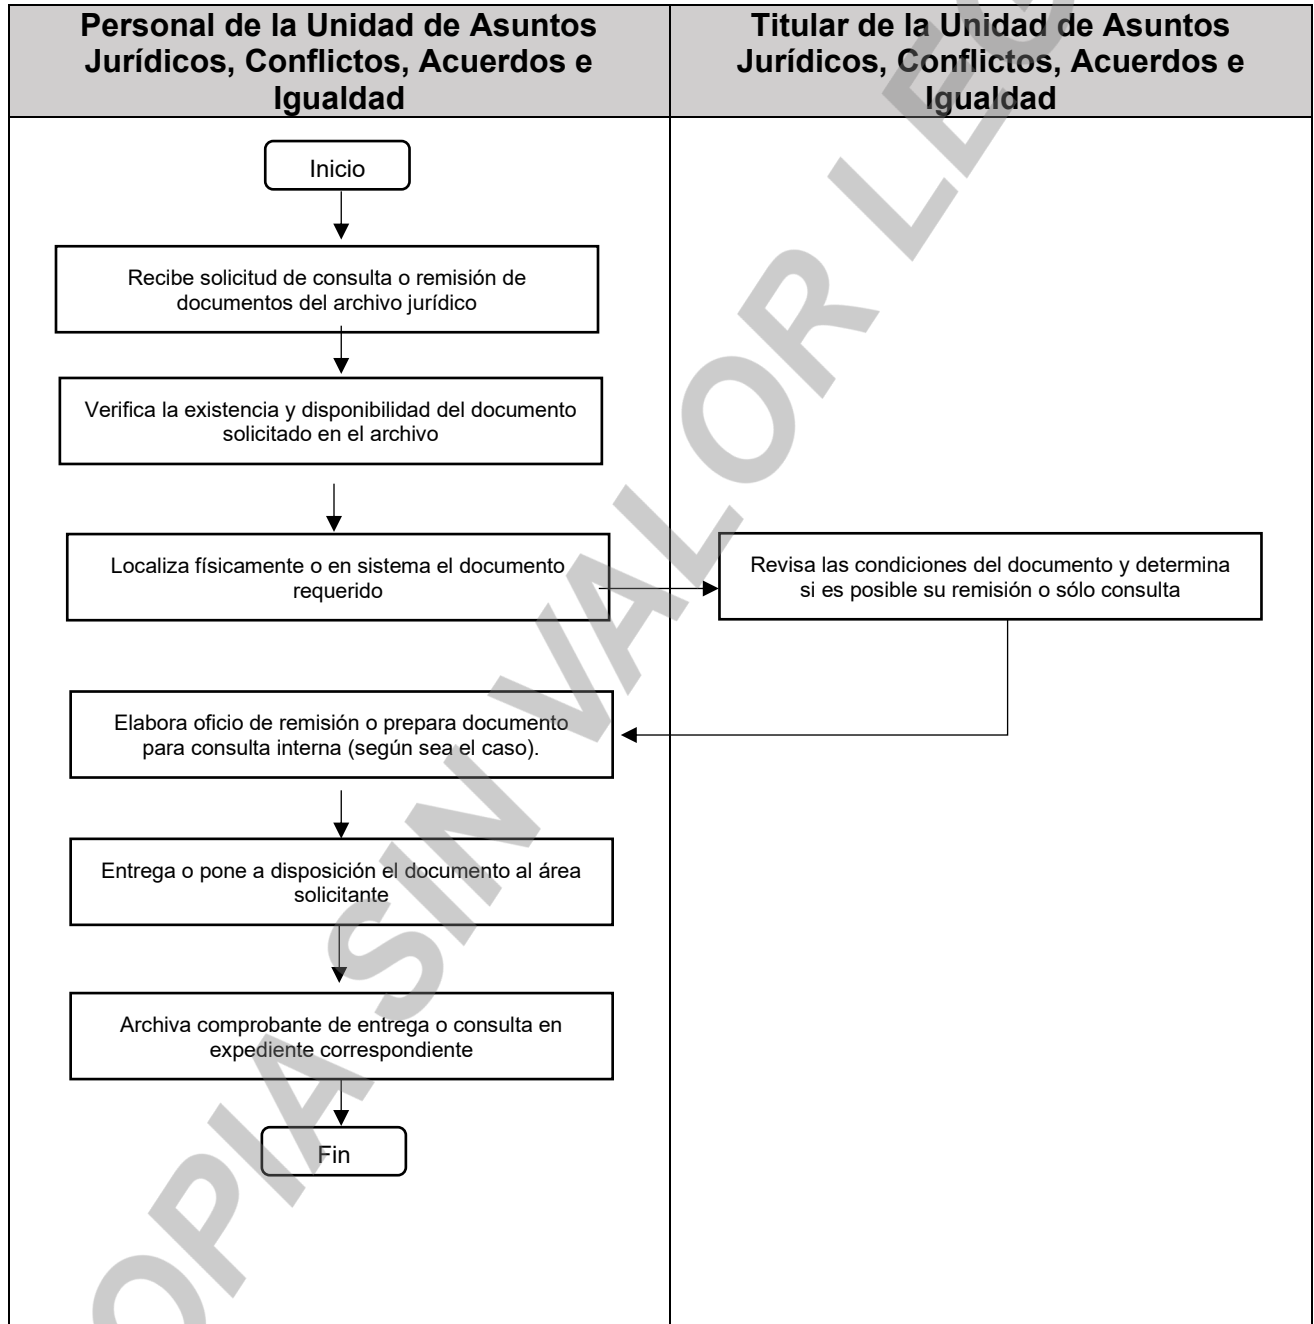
| Personal de la Unidad de Asuntos Jurídicos, Conflictos, Acuerdos e Igualdad | Titular de la Unidad de Asuntos Jurídicos, Conflictos, Acuerdos e Igualdad |
|---|---|

Inicio

Recibe solicitud de consulta o remisión de documentos del archivo jurídico

Verifica la existencia y disponibilidad del documento solicitado en el archivo

Localiza físicamente o en sistema el documento requerido

Revisa las condiciones del documento y determina si es posible su remisión o sólo consulta

Elabora oficio de remisión o prepara documento para consulta interna (según sea el caso).

Entrega o pone a disposición el documento al área solicitante

Archiva comprobante de entrega o consulta en expediente correspondiente

Fin

COPIA SIN VALOR LEGAL